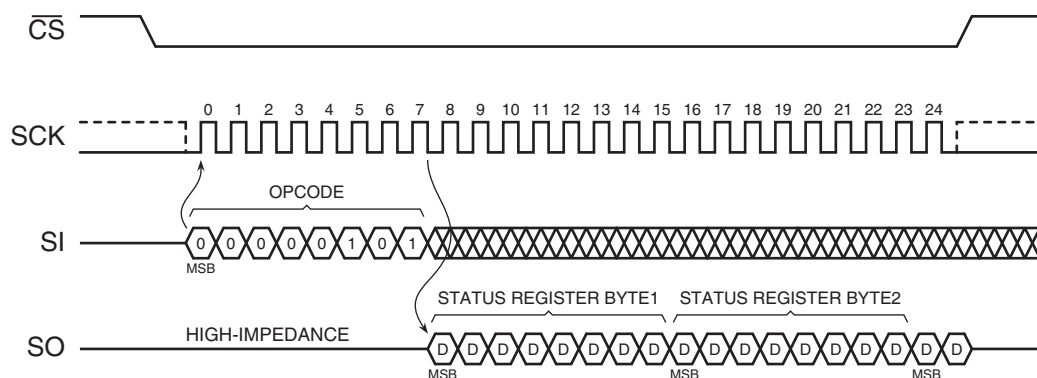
$\overline{CS}$

SCK

0 1 2 3 4 5 6 7 8 9 10 11 12 13 14 15 16 17 18 19 20 21 22 23 24

OPCODE

SI

0 0 0 0 0 1 0 1

MSB

STATUS REGISTER BYTE1 STATUS REGISTER BYTE2

SO

HIGH-IMPEDANCE

D D D D D D D D D D D D D D D D D D

MSB MSB MSB